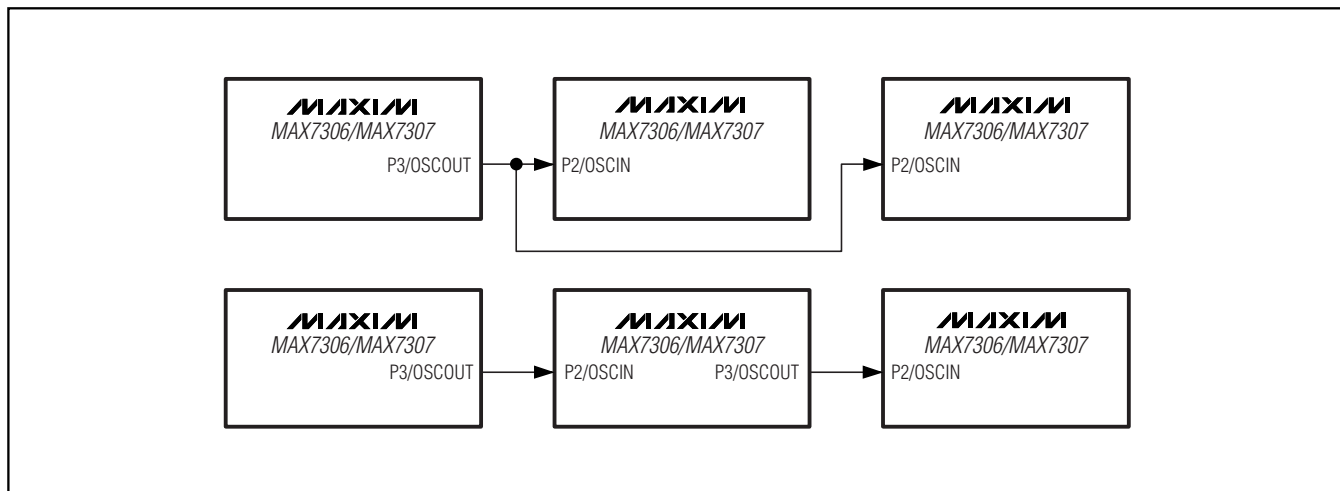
MAXIM
MAX7306/MAX7307
P3/OSCOUT

MAXIM
MAX7306/MAX7307
P2/OSCIN

MAXIM
MAX7306/MAX7307
P2/OSCIN

MAXIM
MAX7306/MAX7307
P3/OSCOUT

MAXIM
MAX7306/MAX7307
P2/OSCIN
P3/OSCOUT

MAXIM
MAX7306/MAX7307
P2/OSCIN